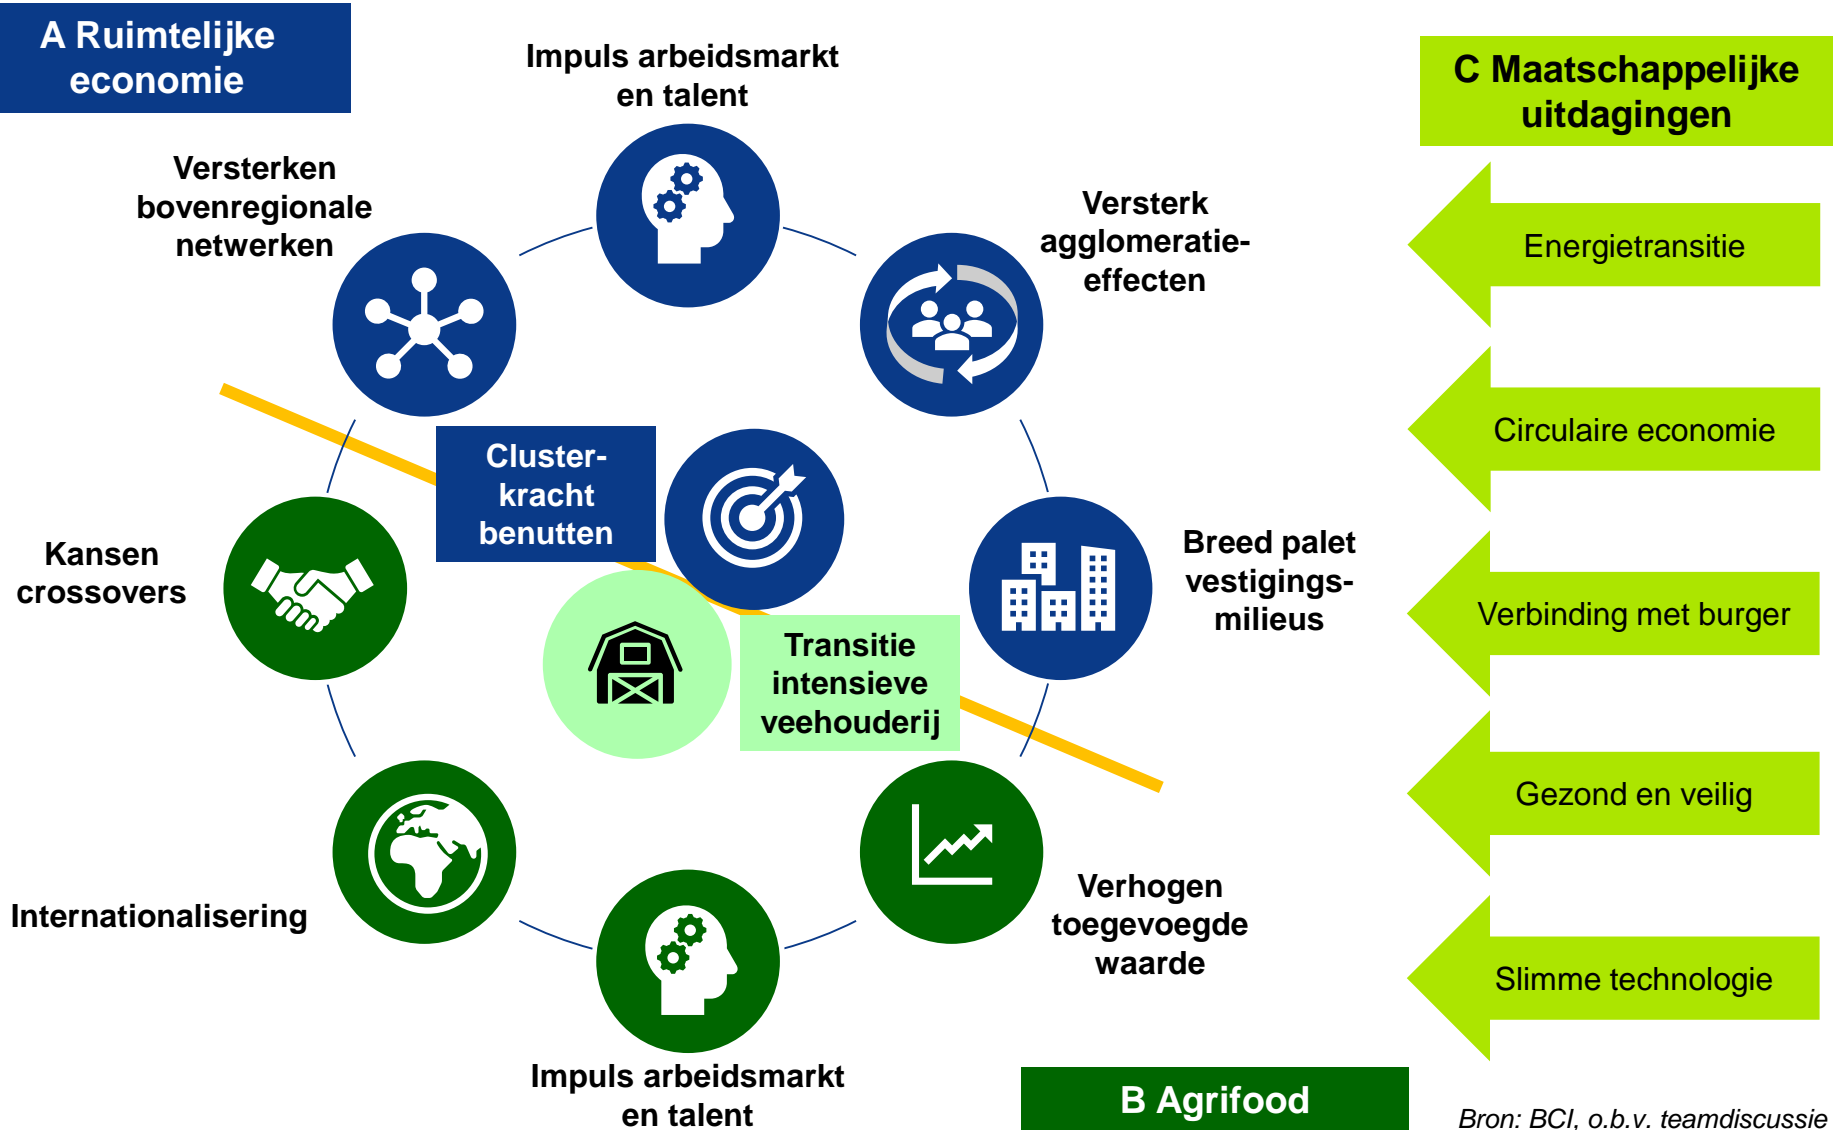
A Ruimtelijke economie

Impuls arbeidsmarkt en talent

C Maatschappelijke uitdagingen

Versterken bovenregionale netwerken

Versterk agglomeratie-effecten

Energietransitie

Circulaire economie

Cluster-kracht benutten

Kansen crossovers

Breed palet vestigings-milieus

Verbinding met burger

Transitie intensieve veehouderij

Gezond en veilig

Internationalisering

Verhogen toegevoegde waarde

Slimme technologie

Impuls arbeidsmarkt en talent

B Agrifood

Bron: BCI, o.b.v. teamdiscussie